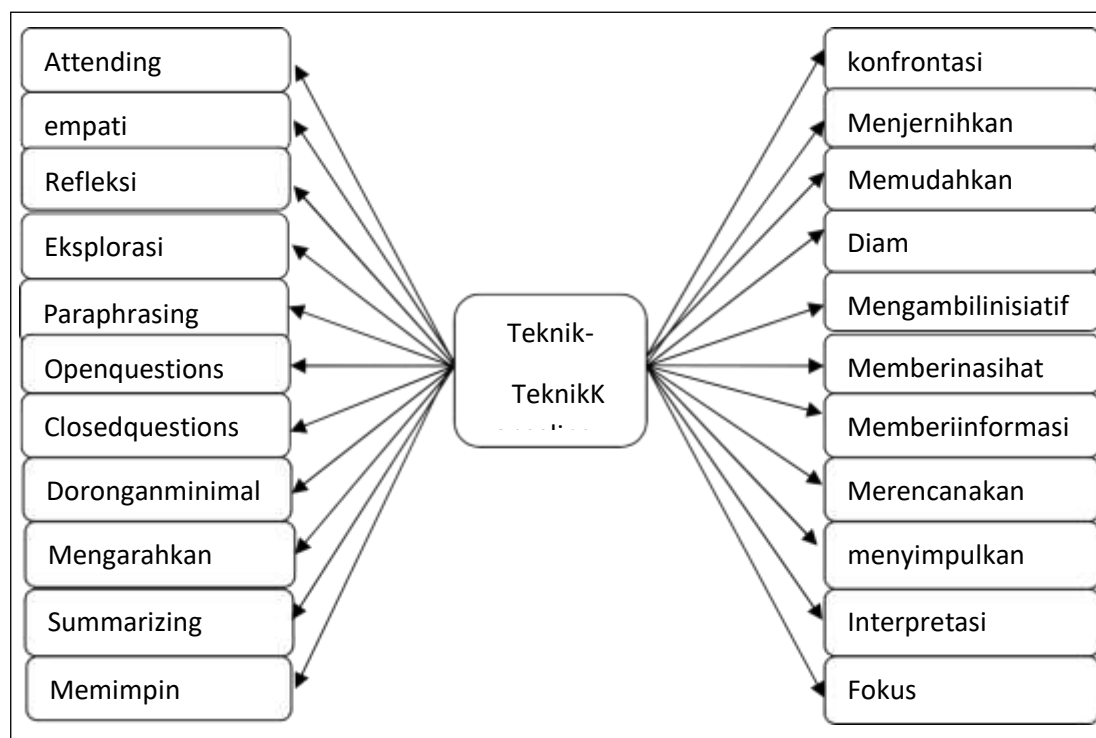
Attending

empati

Refleksi

Eksplorasi

Paraphrasing

Openquestions

Closedquestions

Doronganminimal

Mengarahkan

Summarizing

Memimpin

Teknik-

TeknikK

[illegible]

konfrontasi

Menjernihkan

Memudahkan

Diam

Mengambilinisiatif

Memberinasihat

Memberiinformasi

Merencanakan

menyimpulkan

Interpretasi

Fokus